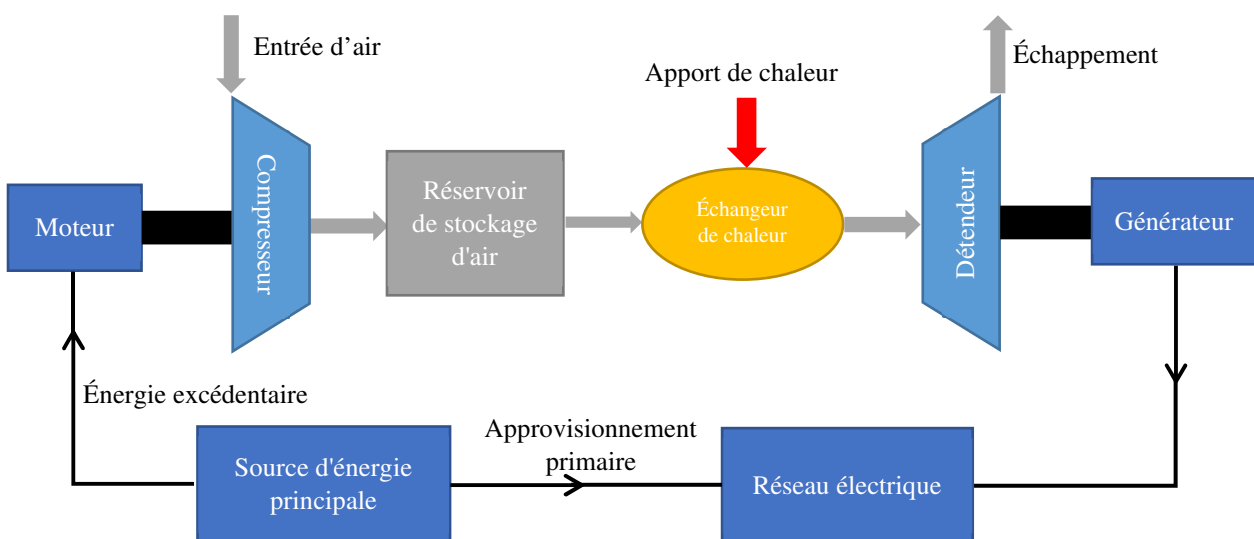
Entrée d’air

Échappement

Apport de chaleur

Moteur

Compresseur

Réservoir de stockage d'air

Échangeur de chaleur

Détendeur

Générateur

Énergie excédentaire

Approvisionnement primaire

Source d'énergie principale

Réseau électrique